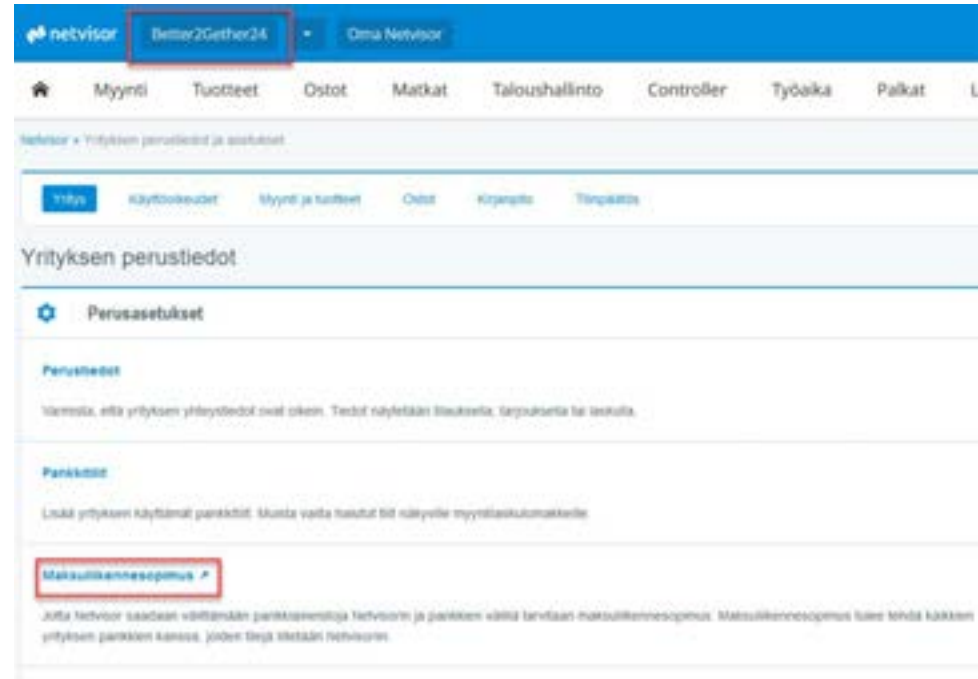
netvisor Better2Gether24 ▾ Oma Netvisor

Myynti Tuotteet Ostot Matkat Taloushallinto Controller Työaika Palkat L

Netvisor » Yrityksen perustiedot ja asetukset

Yritys Käyttöoikeudet Myynti ja tuotteet Ostot Kirjanpito Tilinpäätös

Yrityksen perustiedot

Perusasetukset

Perustiedot

Varmista, että yrityksen yhteystiedot ovat oikein. Tiedot näytetään tilauksella, tarjouksella tai laskulla.

Pankkitilit

Lisää yrityksen käyttämät pankkitilit. Muista valita haluttut tilit näkyville myyntilaskulomakkeelle.

Maksuliikennesopimus ↗

Jotta Netvisor saadaan välittämään pankkisanomia Netvisorin ja pankkien välillä tarvitaan maksuliikennesopimus. Maksuliikennesopimus tulee tehdä kaikkien yrityksen pankkien kanssa, joiden tilejä liitetään Netvisoriin.